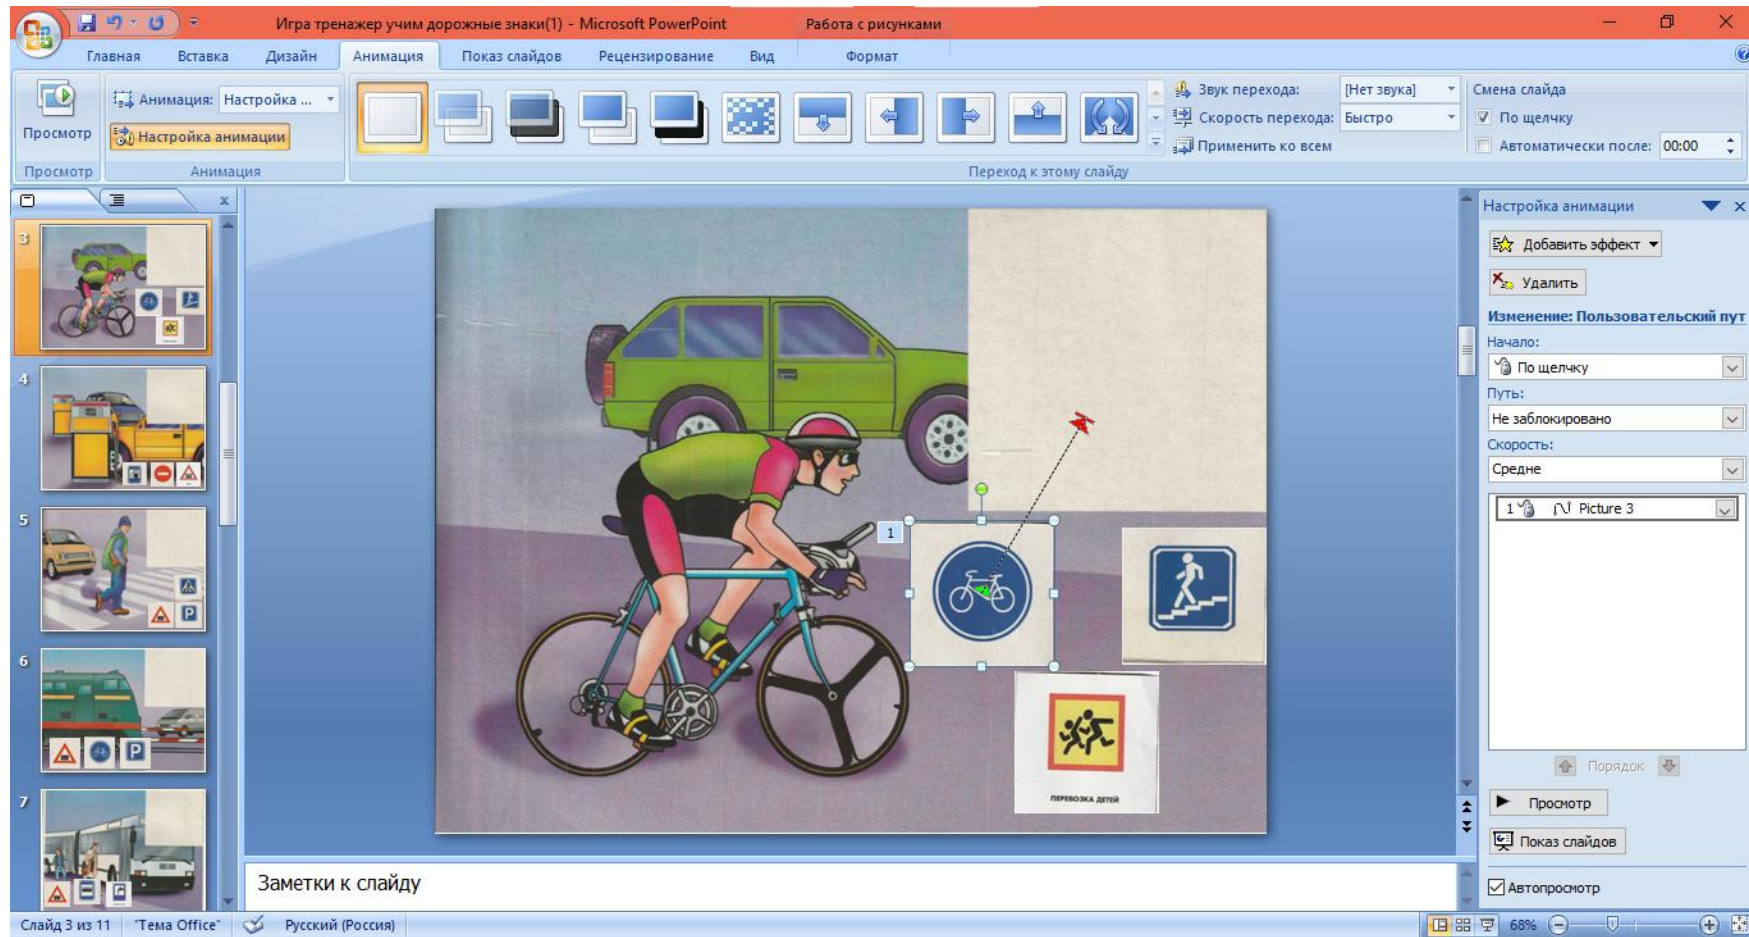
Игра тренажер учим дорожные знаки(1) - Microsoft PowerPoint
Работа с рисунками

Главная Вставка Дизайн Анимация Показ слайдов Рецензирование Вид Формат

Просмотр
Анимация: Настройка ...
Настройка анимации
Просмотр Анимация

Звук перехода: [Нет звука]
Скорость перехода: Быстро
Применить ко всем
Переход к этому слайду

Смена слайда
По щелчку
Автоматически после: 00:00

3
4
5
6
7

1

ПЕРЕВОЗКА ДЕТЕЙ

Заметки к слайду

Настройка анимации
Добавить эффект
Удалить
Изменение: Пользовательский пут
Начало:
По щелчку
Путь:
Не заблокировано
Скорость:
Средне
1 Picture 3
Порядок
Просмотр
Показ слайдов
Автопросмотр

Слайд 3 из 11 "Тема Office" Русский (Россия) 68%